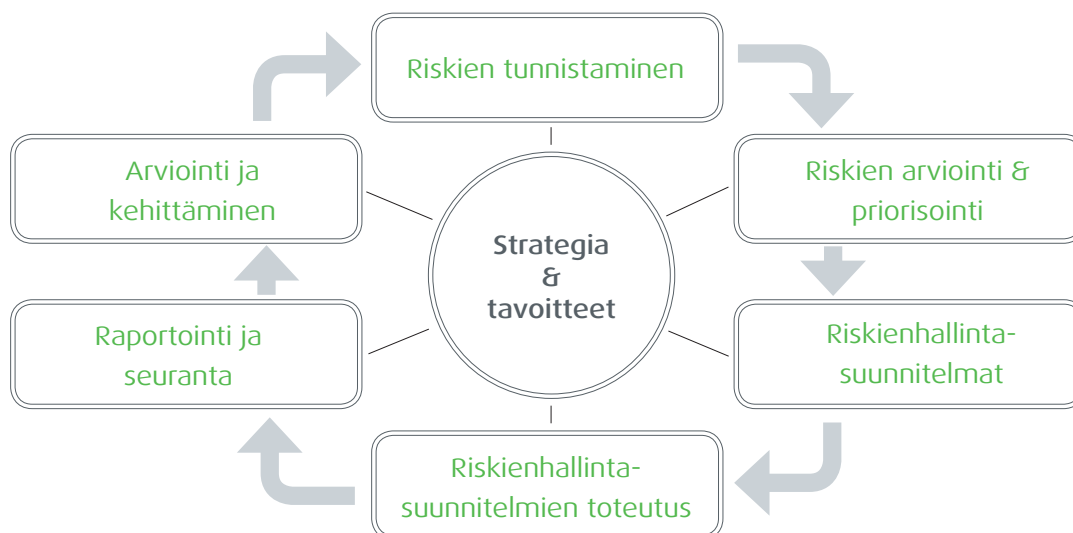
Riskien tunnistaminen

Riskien arviointi & priorisointi

Riskienhallinta-suunnitelmat

Riskienhallinta-suunnitelmien toteutus

Raportointi ja seuranta

Arviointi ja kehittäminen

Strategia & tavoitteet